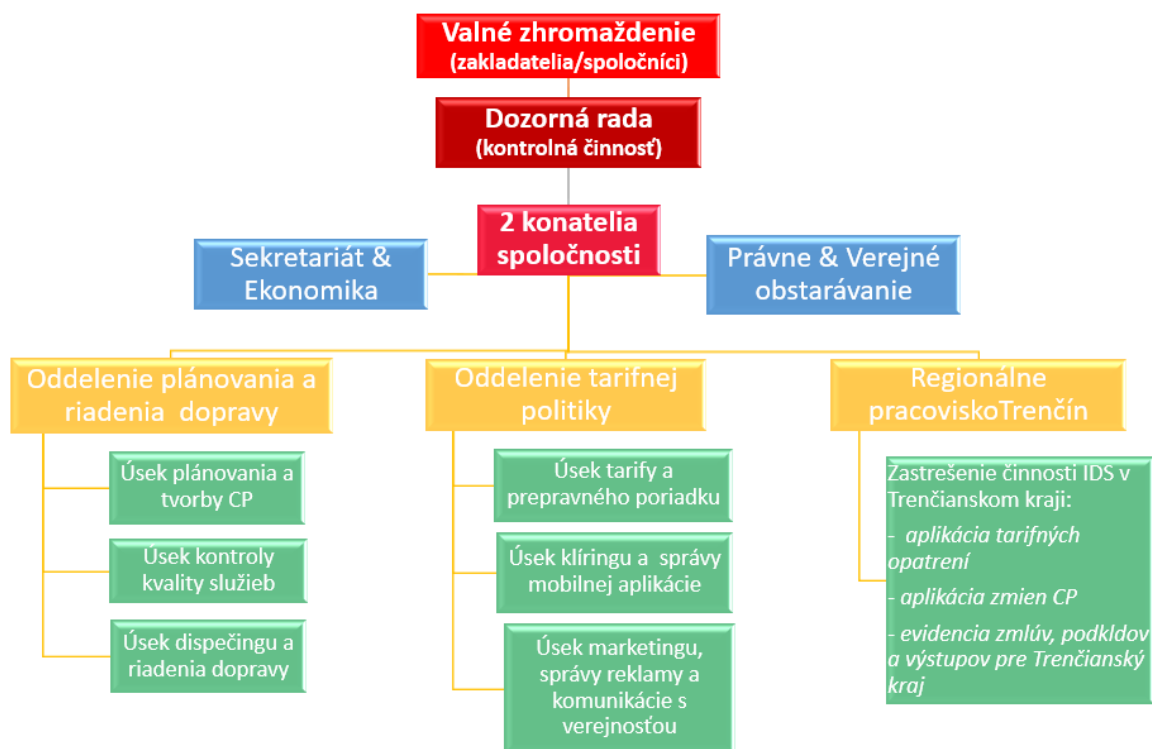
Valné zhromaždenie
(zakladatelia/spoločníci)

Dozorná rada
(kontrolná činnosť)

2 konatelia spoločnosti

Sekretariát & Ekonomika

Právne & Verejné obstarávanie

Oddelenie plánovania a riadenia dopravy

Úsek plánovania a tvorby CP

Úsek kontroly kvality služieb

Úsek dispečingu a riadenia dopravy

Oddelenie tarifnej politiky

Úsek tarify a prepravného poriadku

Úsek klíringu a správy mobilnej aplikácie

Úsek marketingu, správy reklamy a komunikácie s verejnosťou

Regionálne pracoviskoTrenčín

Zastrešenie činnosti IDS v Trenčianskom kraji:
- aplikácia tarifných opatrení
- aplikácia zmien CP
- evidencia zmlúv, podkldov a výstupov pre Trenčianský kraj